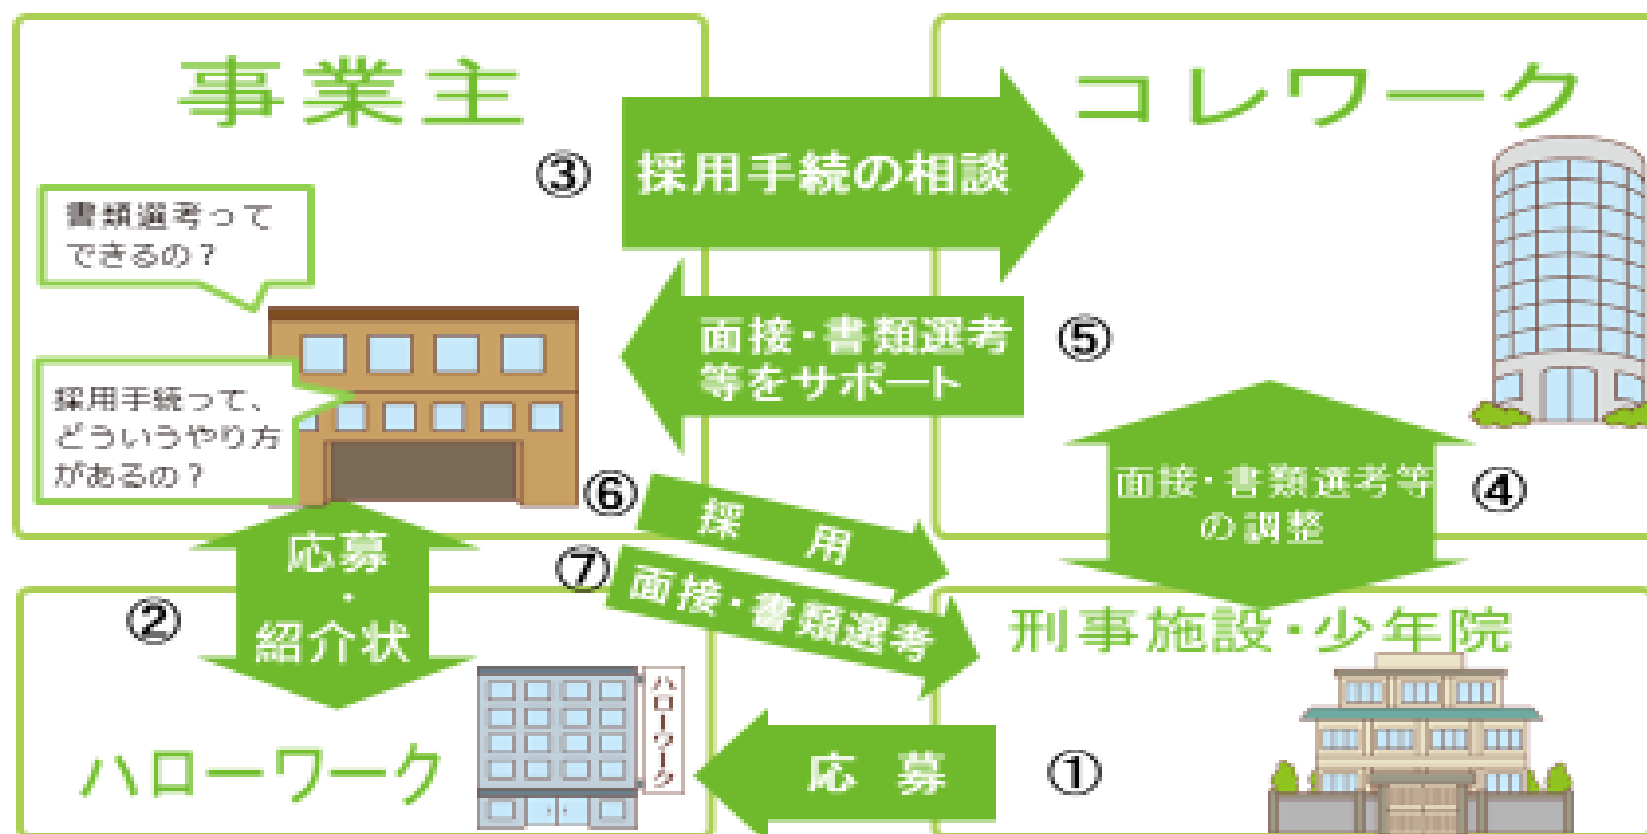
事業主

③ 採用手続の相談

コレワーク

書類選考ってできるの？

採用手続って、どういうやり方があるの？

面接・書類選考等をサポート

⑤

面接・書類選考等の調整

④

⑥ 採　用

⑦ 面接・書類選考

応募・紹介状

②

刑事施設・少年院

ハローワーク

ハローワーク

応　募

①